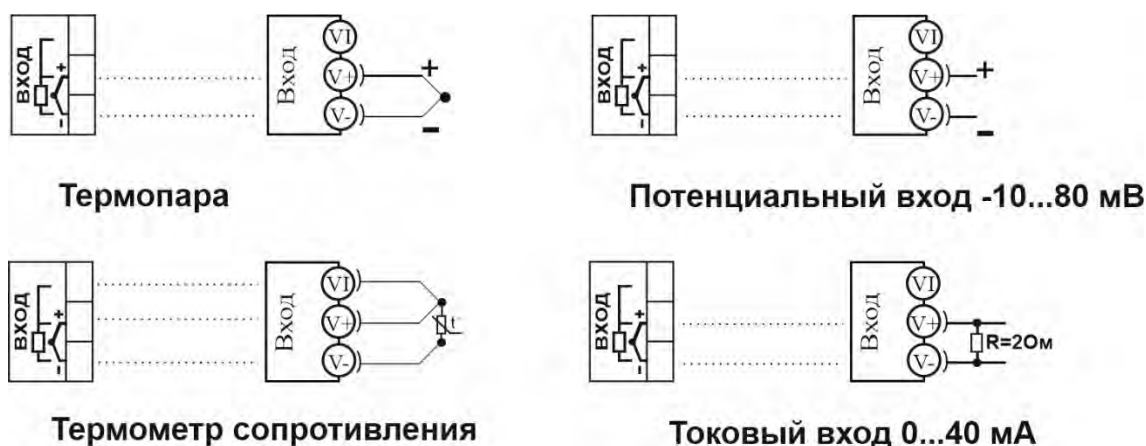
вход
+
-
Вход
VI
V+
V-
+
-

Термопара

вход
+
-
Вход
VI
V+
V-
+
-

Потенциальный вход -10...80 мВ

вход
+
-
Вход
VI
V+
V-
t°

Термометр сопротивления

вход
+
-
Вход
VI
V+
V-
R=2Ом

Токовый вход 0...40 мА